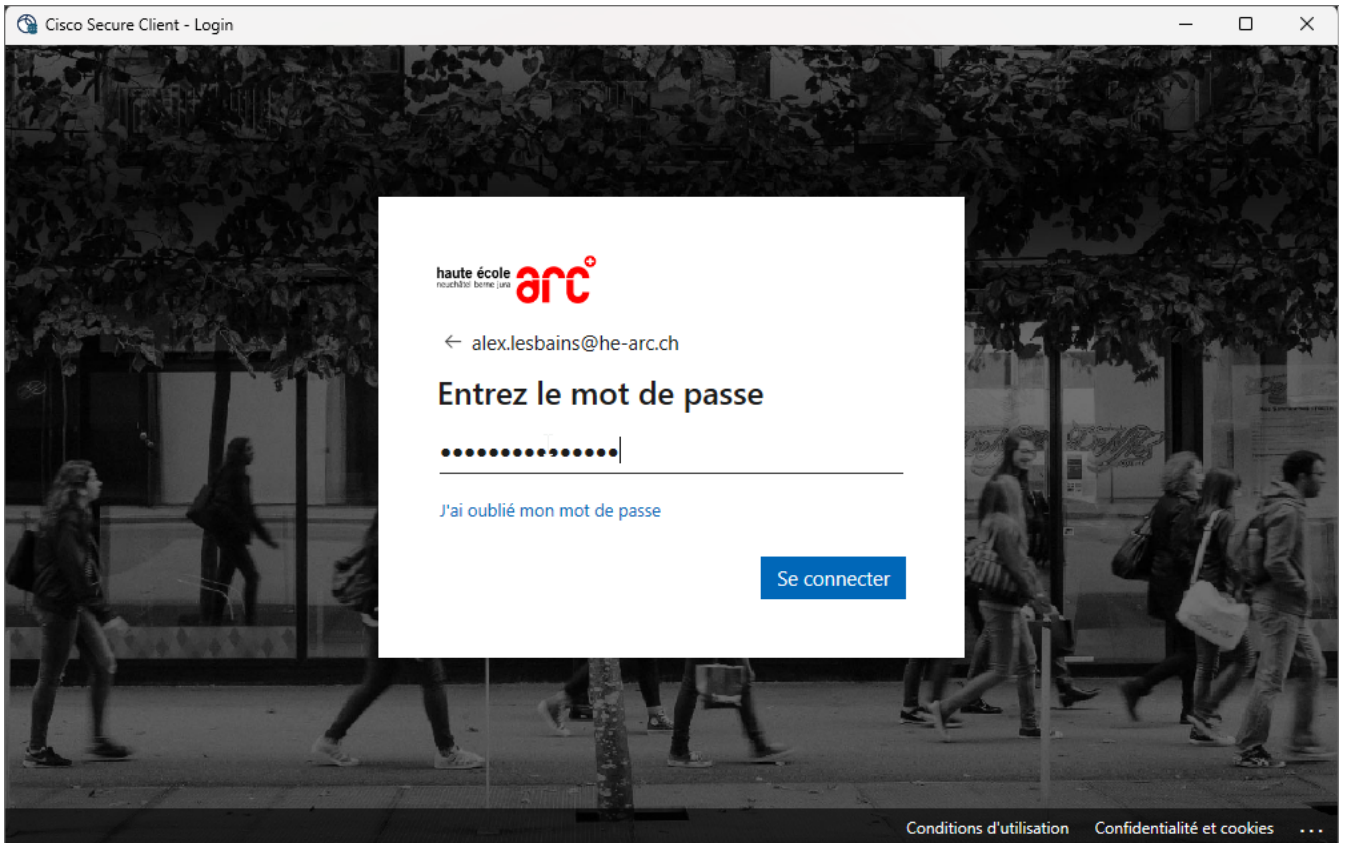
Cisco Secure Client - Login

haute école neuchâtel berne jura arc

← alex.lesbains@he-arc.ch

Entrez le mot de passe

••••••••••••••

J'ai oublié mon mot de passe

Se connecter

Conditions d'utilisation Confidentialité et cookies ...